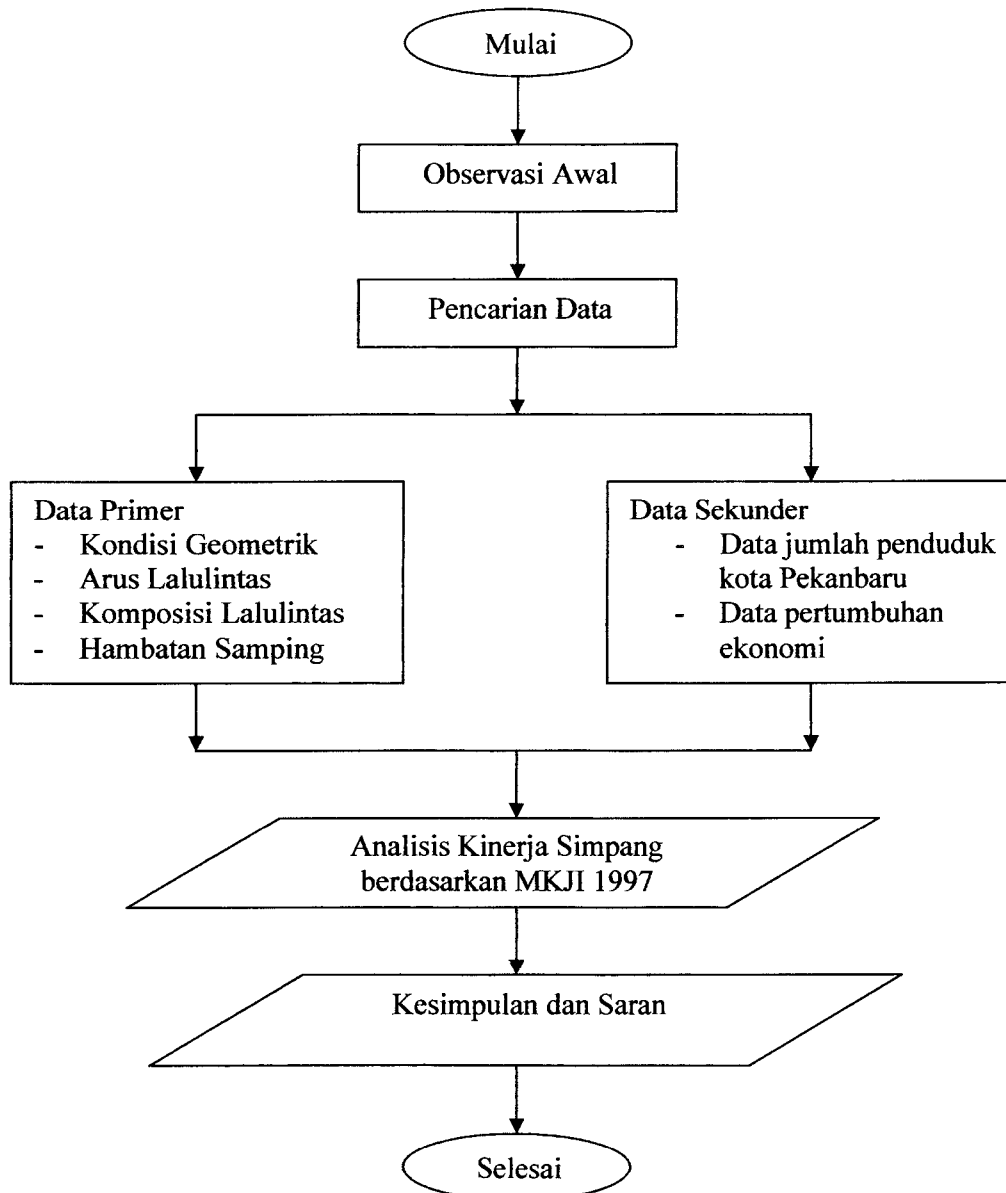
Mulai

Observasi Awal

Pencarian Data

Data Primer
- Kondisi Geometrik
- Arus Lalulintas
- Komposisi Lalulintas
- Hambatan Samping

Data Sekunder
- Data jumlah penduduk kota Pekanbaru
- Data pertumbuhan ekonomi

Analisis Kinerja Simpang berdasarkan MKJI 1997

Kesimpulan dan Saran

Selesai